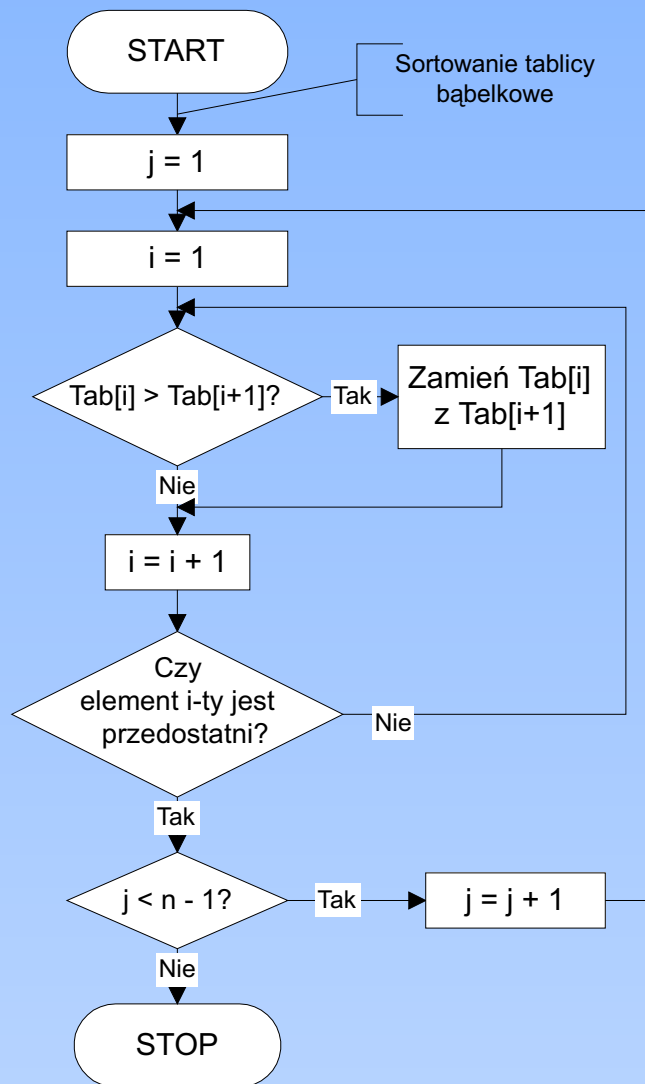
START

Sortowanie tablicy bąbelkowe

j = 1

i = 1

Tab[i] > Tab[i+1]?

Tak

Zamień Tab[i] z Tab[i+1]

Nie

i = i + 1

Czy element i-ty jest przedostatni?

Nie

Tak

j < n - 1?

Tak

j = j + 1

Nie

STOP